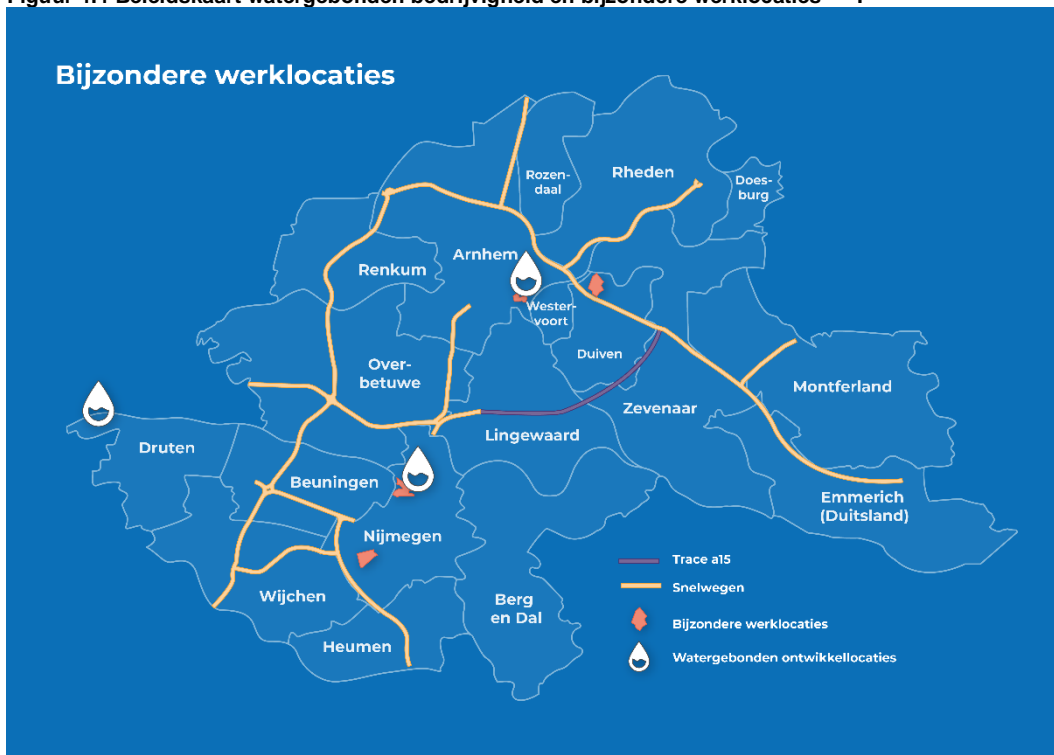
Figuur 4.1 Beleidskaart watergebonden bedrijvigheid en bijzondere werklocaties

Bijzondere werklocaties

Rozendaal
Rheden
Doesburg
Arnhem
Renkum
Westervoort
Duiven
Overbetuwe
Zevenaar
Montferland
Druten
Lingewaard
Beuningen
Emmerich (Duitsland)
Nijmegen
Wijchen
Berg en Dal
Heumen

Trace a15
Snelwegen
Bijzondere werklocaties
Watergebonden ontwikkellocaties